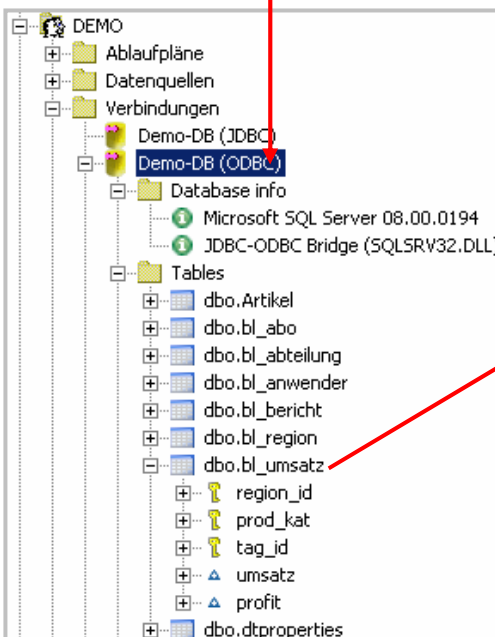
DEMO
Ablaufpläne
Datenquellen
Verbindungen
Demo-DB (JDBC)
Demo-DB (ODBC)
Database info
Microsoft SQL Server 08.00.0194
JDBC-ODBC Bridge (SQLSRV32.DLL)
Tables
dbo.Artikel
dbo.bl_abo
dbo.bl_abteilung
dbo.bl_anwender
dbo.bl_bericht
dbo.bl_region
dbo.bl_umsatz
region_id
prod_kat
tag_id
umsatz
profit
dbo.dtproperties